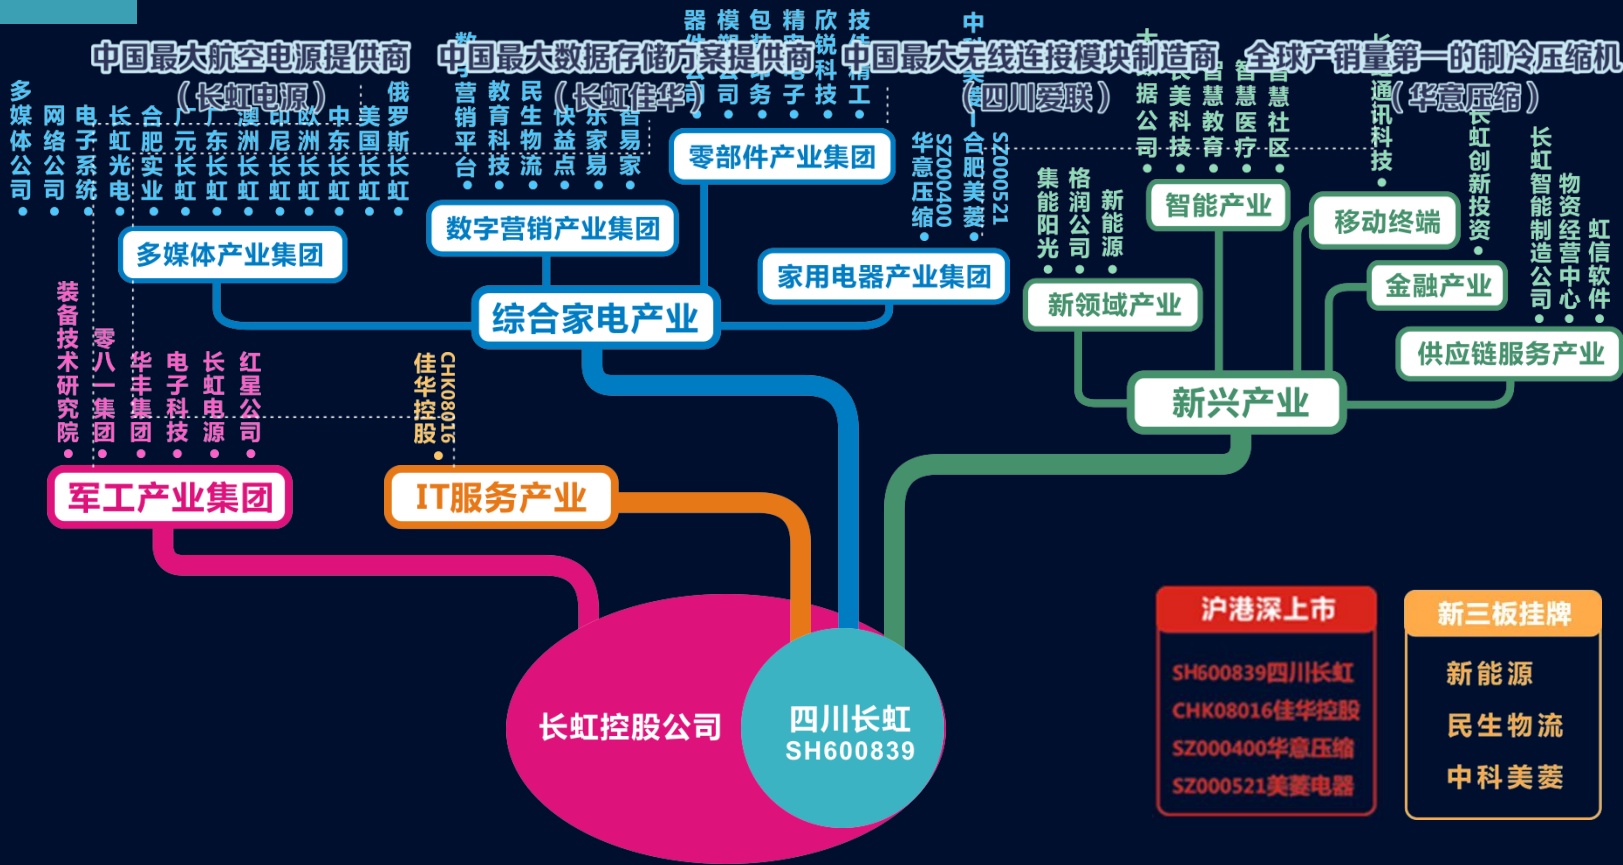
中国最大航空电源提供商（长虹电源）

中国最大数据存储方案提供商（长虹佳华）

中国最大无线连接模块制造商（四川爱联）

全球产销量第一的制冷压缩机（华意压缩）

多媒体公司
网络公司
电子系统
长虹光电
合肥实业
广元长虹
广东长虹
澳洲长虹
印尼长虹
欧洲长虹
中东长虹
美国长虹
俄罗斯长虹

多媒体产业集团

数字营销平台
教育科技
民生物流
快乐益点
乐家易
百易家

数字营销产业集团

器件公司
模塑公司
包装印务
精密电子
欣锐科技
技佳精工

零部件产业集团

华意压缩 SZ000400
合肥美菱 SZ000521

家用电器产业集团

综合家电产业

集能阳光
格润公司
新能源

新领域产业

数据公司
美科技
智慧教育
智慧医疗
智慧社区

智能产业

通讯科技

移动终端

长虹创新投资

金融产业

长虹智能制造公司
物资经营中心
虹信软件

供应链服务产业

新兴产业

装备技术研究院
零八一集团
华丰集团
电子科技
长虹电源
红星公司

军工产业集团

佳华控股 CHK08016

IT服务产业

长虹控股公司

四川长虹
SH600839

沪港深上市
SH600839四川长虹
CHK08016佳华控股
SZ000400华意压缩
SZ000521美菱电器

新三板挂牌
新能源
民生物流
中科美菱